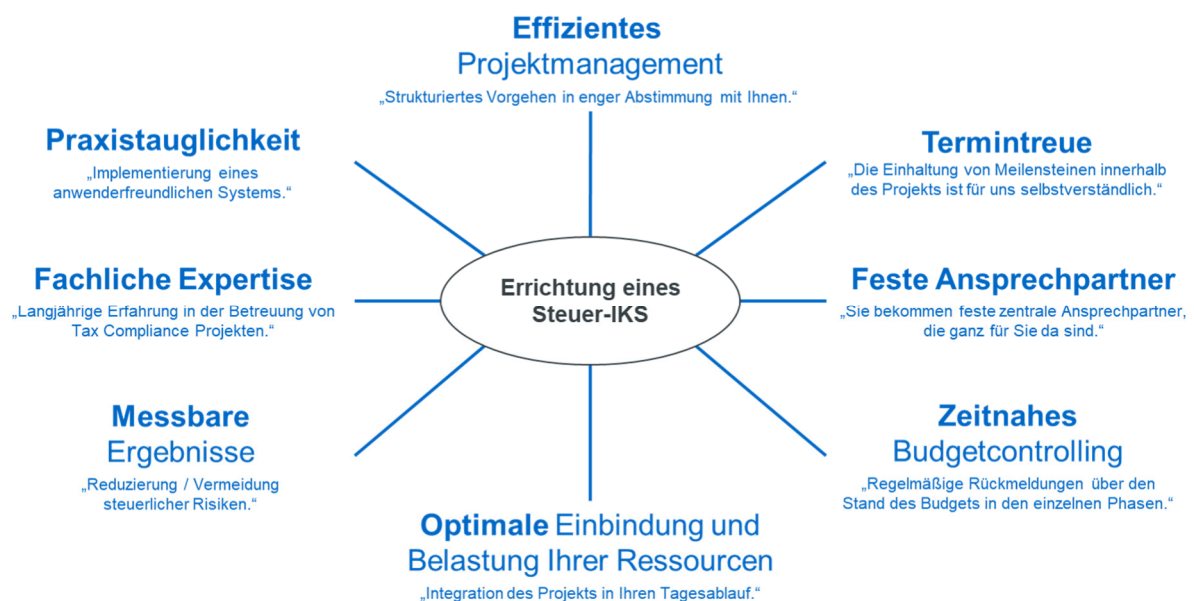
Effizientes
Projektmanagement
„Strukturiertes Vorgehen in enger Abstimmung mit Ihnen."

Praxistauglichkeit
„Implementierung eines anwenderfreundlichen Systems."

Termintreue
„Die Einhaltung von Meilensteinen innerhalb des Projekts ist für uns selbstverständlich."

Fachliche Expertise
„Langjährige Erfahrung in der Betreuung von Tax Compliance Projekten."

Errichtung eines Steuer-IKS

Feste Ansprechpartner
„Sie bekommen feste zentrale Ansprechpartner, die ganz für Sie da sind."

Messbare
Ergebnisse
„Reduzierung / Vermeidung steuerlicher Risiken."

Zeitnahes
Budgetcontrolling
„Regelmäßige Rückmeldungen über den Stand des Budgets in den einzelnen Phasen."

Optimale Einbindung und Belastung Ihrer Ressourcen
„Integration des Projekts in Ihren Tagesablauf."